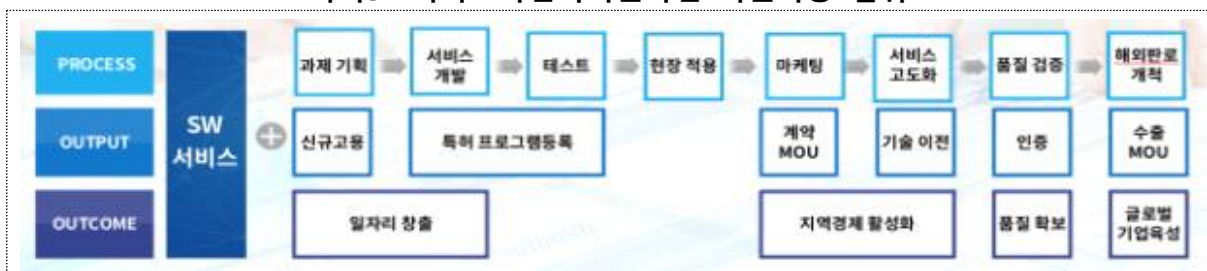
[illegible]

PROCESS

OUTPUT

OUTCOME

SW 서비스

과제 기획

서비스 개발

테스트

현장 적용

마케팅

서비스 고도화

품질 검증

해외판로 개척

신규고용

특허 프로그램등록

계약 MOU

기술 이전

인증

수출 MOU

일자리 창출

지역경제 활성화

품질 확보

글로벌 기업육성